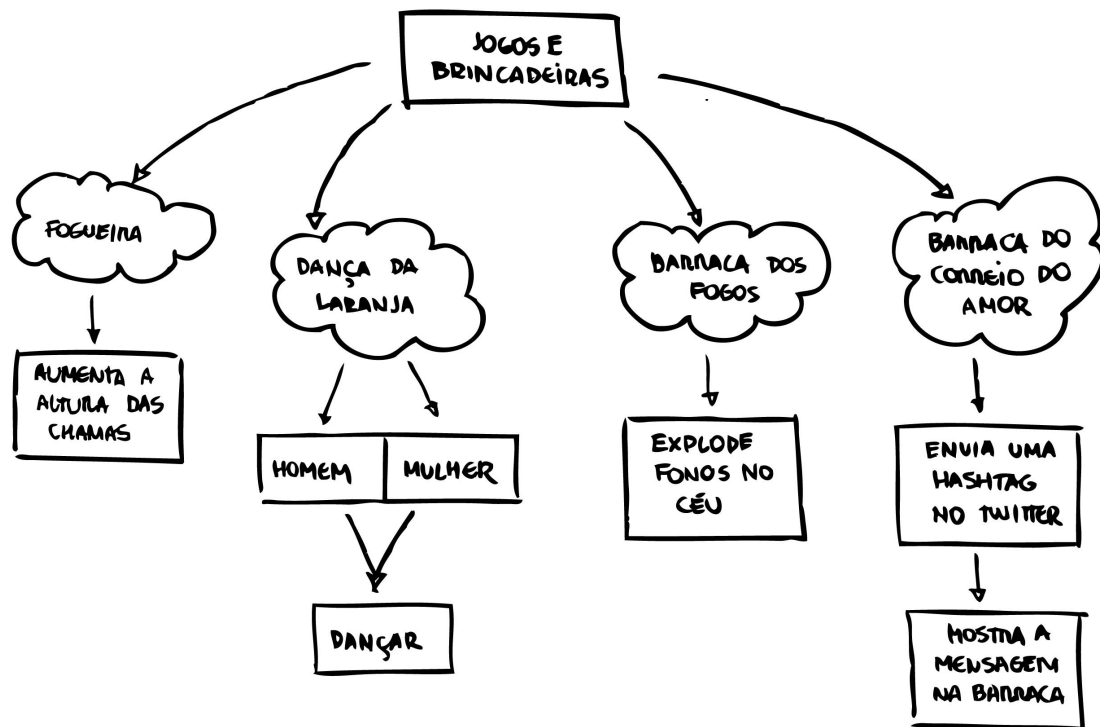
JOGOS E BRINCADEIRAS

FOGUEIRA

AUMENTA A ALTURA DAS CHAMAS

DANÇA DA LARANJA

HOMEM

MULHER

DANÇAR

BARRACA DOS FOGOS

EXPLODE FOGOS NO CÉU

BARRACA DO CORREIO DO AMOR

ENVIA UMA HASHTAG NO TWITTER

MOSTRA A MENSAGEM NA BARRACA